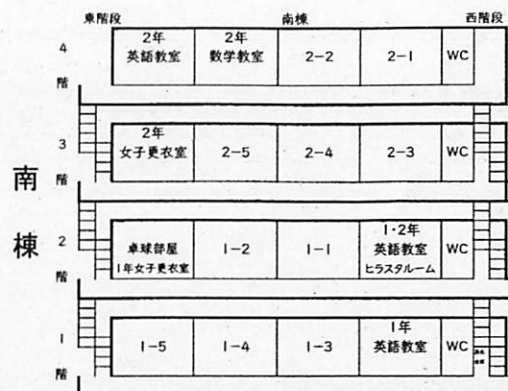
東階段 南棟 西階段

南棟

4階

| 2年 英語教室 | 2年 数学教室 | 2−2 | 2−1 | WC |
|---|---|---|---|---|

3階

| 2年 女子更衣室 | 2−5 | 2−4 | 2−3 | WC |
|---|---|---|---|---|

2階

| 卓球部屋 1年女子更衣室 | 1−2 | 1−1 | 1・2年 英語教室 ヒラスタルーム | WC |
|---|---|---|---|---|

1階

| 1−5 | 1−4 | 1−3 | 1年 英語教室 | WC |
|---|---|---|---|---|